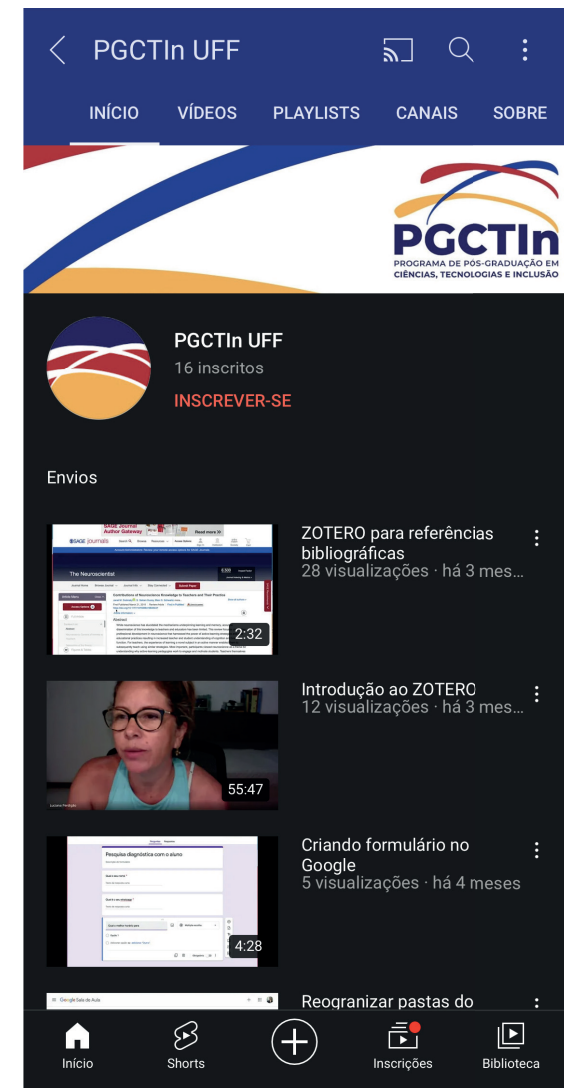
PGCTIn UFF

INÍCIO VÍDEOS PLAYLISTS CANAIS SOBRE

PGCTIn
PROGRAMA DE PÓS-GRADUAÇÃO EM CIÊNCIAS, TECNOLOGIAS E INCLUSÃO

PGCTIn UFF
16 inscritos
INSCREVER-SE

Envios

SAGE journals
The Neuroscientist
Contributions of Neuroscience Knowledge to Teachers and Their Practice
Abstract
2:32
ZOTERO para referências bibliográficas
28 visualizações · há 3 mes...

55:47
Introdução ao ZOTERO
12 visualizações · há 3 mes...

Pesquisa diagnóstica com o aluno
4:28
Criando formulário no Google
5 visualizações · há 4 meses

Google Sala de Aula
Reogranizar pastas do

Início Shorts Inscrições Biblioteca